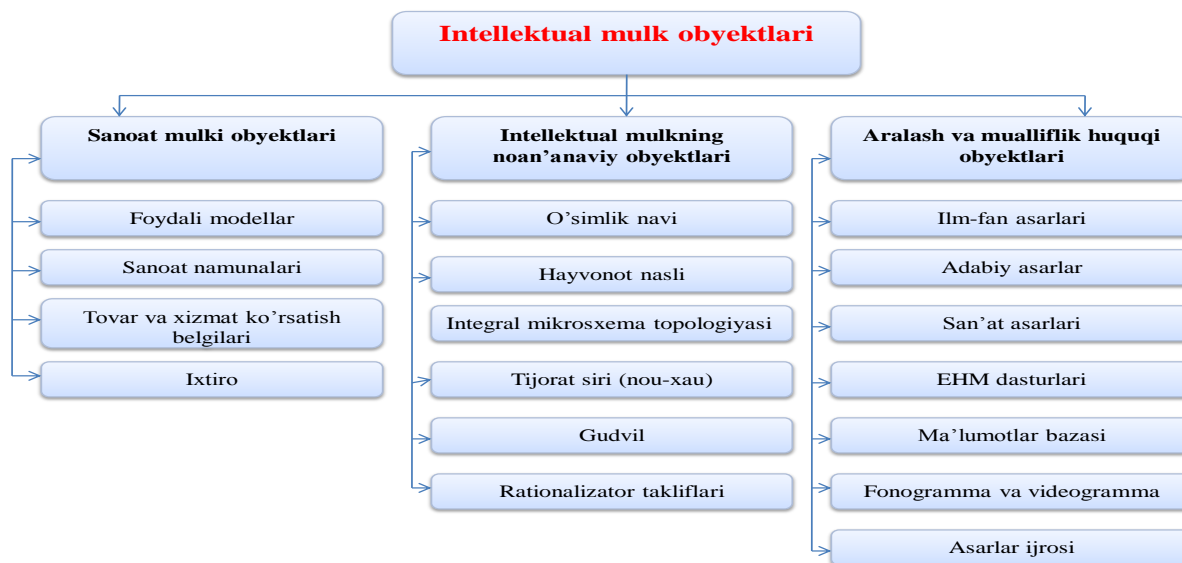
Intellektual mulk obyektlari

Sanoat mulki obyektlari

Foydali modellar

Sanoat namunalari

Tovar va xizmat ko’rsatish belgilari

Ixtiro

Intellektual mulkning noan’anaviy obyektlari

O’simlik navi

Hayvonot nasli

Integral mikrosxema topologiyasi

Tijorat siri (nou-xau)

Gudvil

Rationalizator takliflari

Aralash va mualliflik huquqi obyektlari

Ilm-fan asarlari

Adabiy asarlar

San’at asarlari

EHM dasturlari

Ma’lumotlar bazasi

Fonogramma va videogramma

Asarlar ijrosi